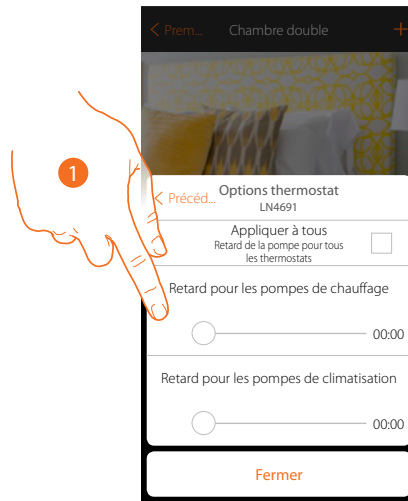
< Prem... Chambre double +

1

< Précéd... Options thermostat
LN4691

Appliquer à tous
Retard de la pompe pour tous les thermostats

Retard pour les pompes de chauffage

00:00

Retard pour les pompes de climatisation

00:00

Fermer